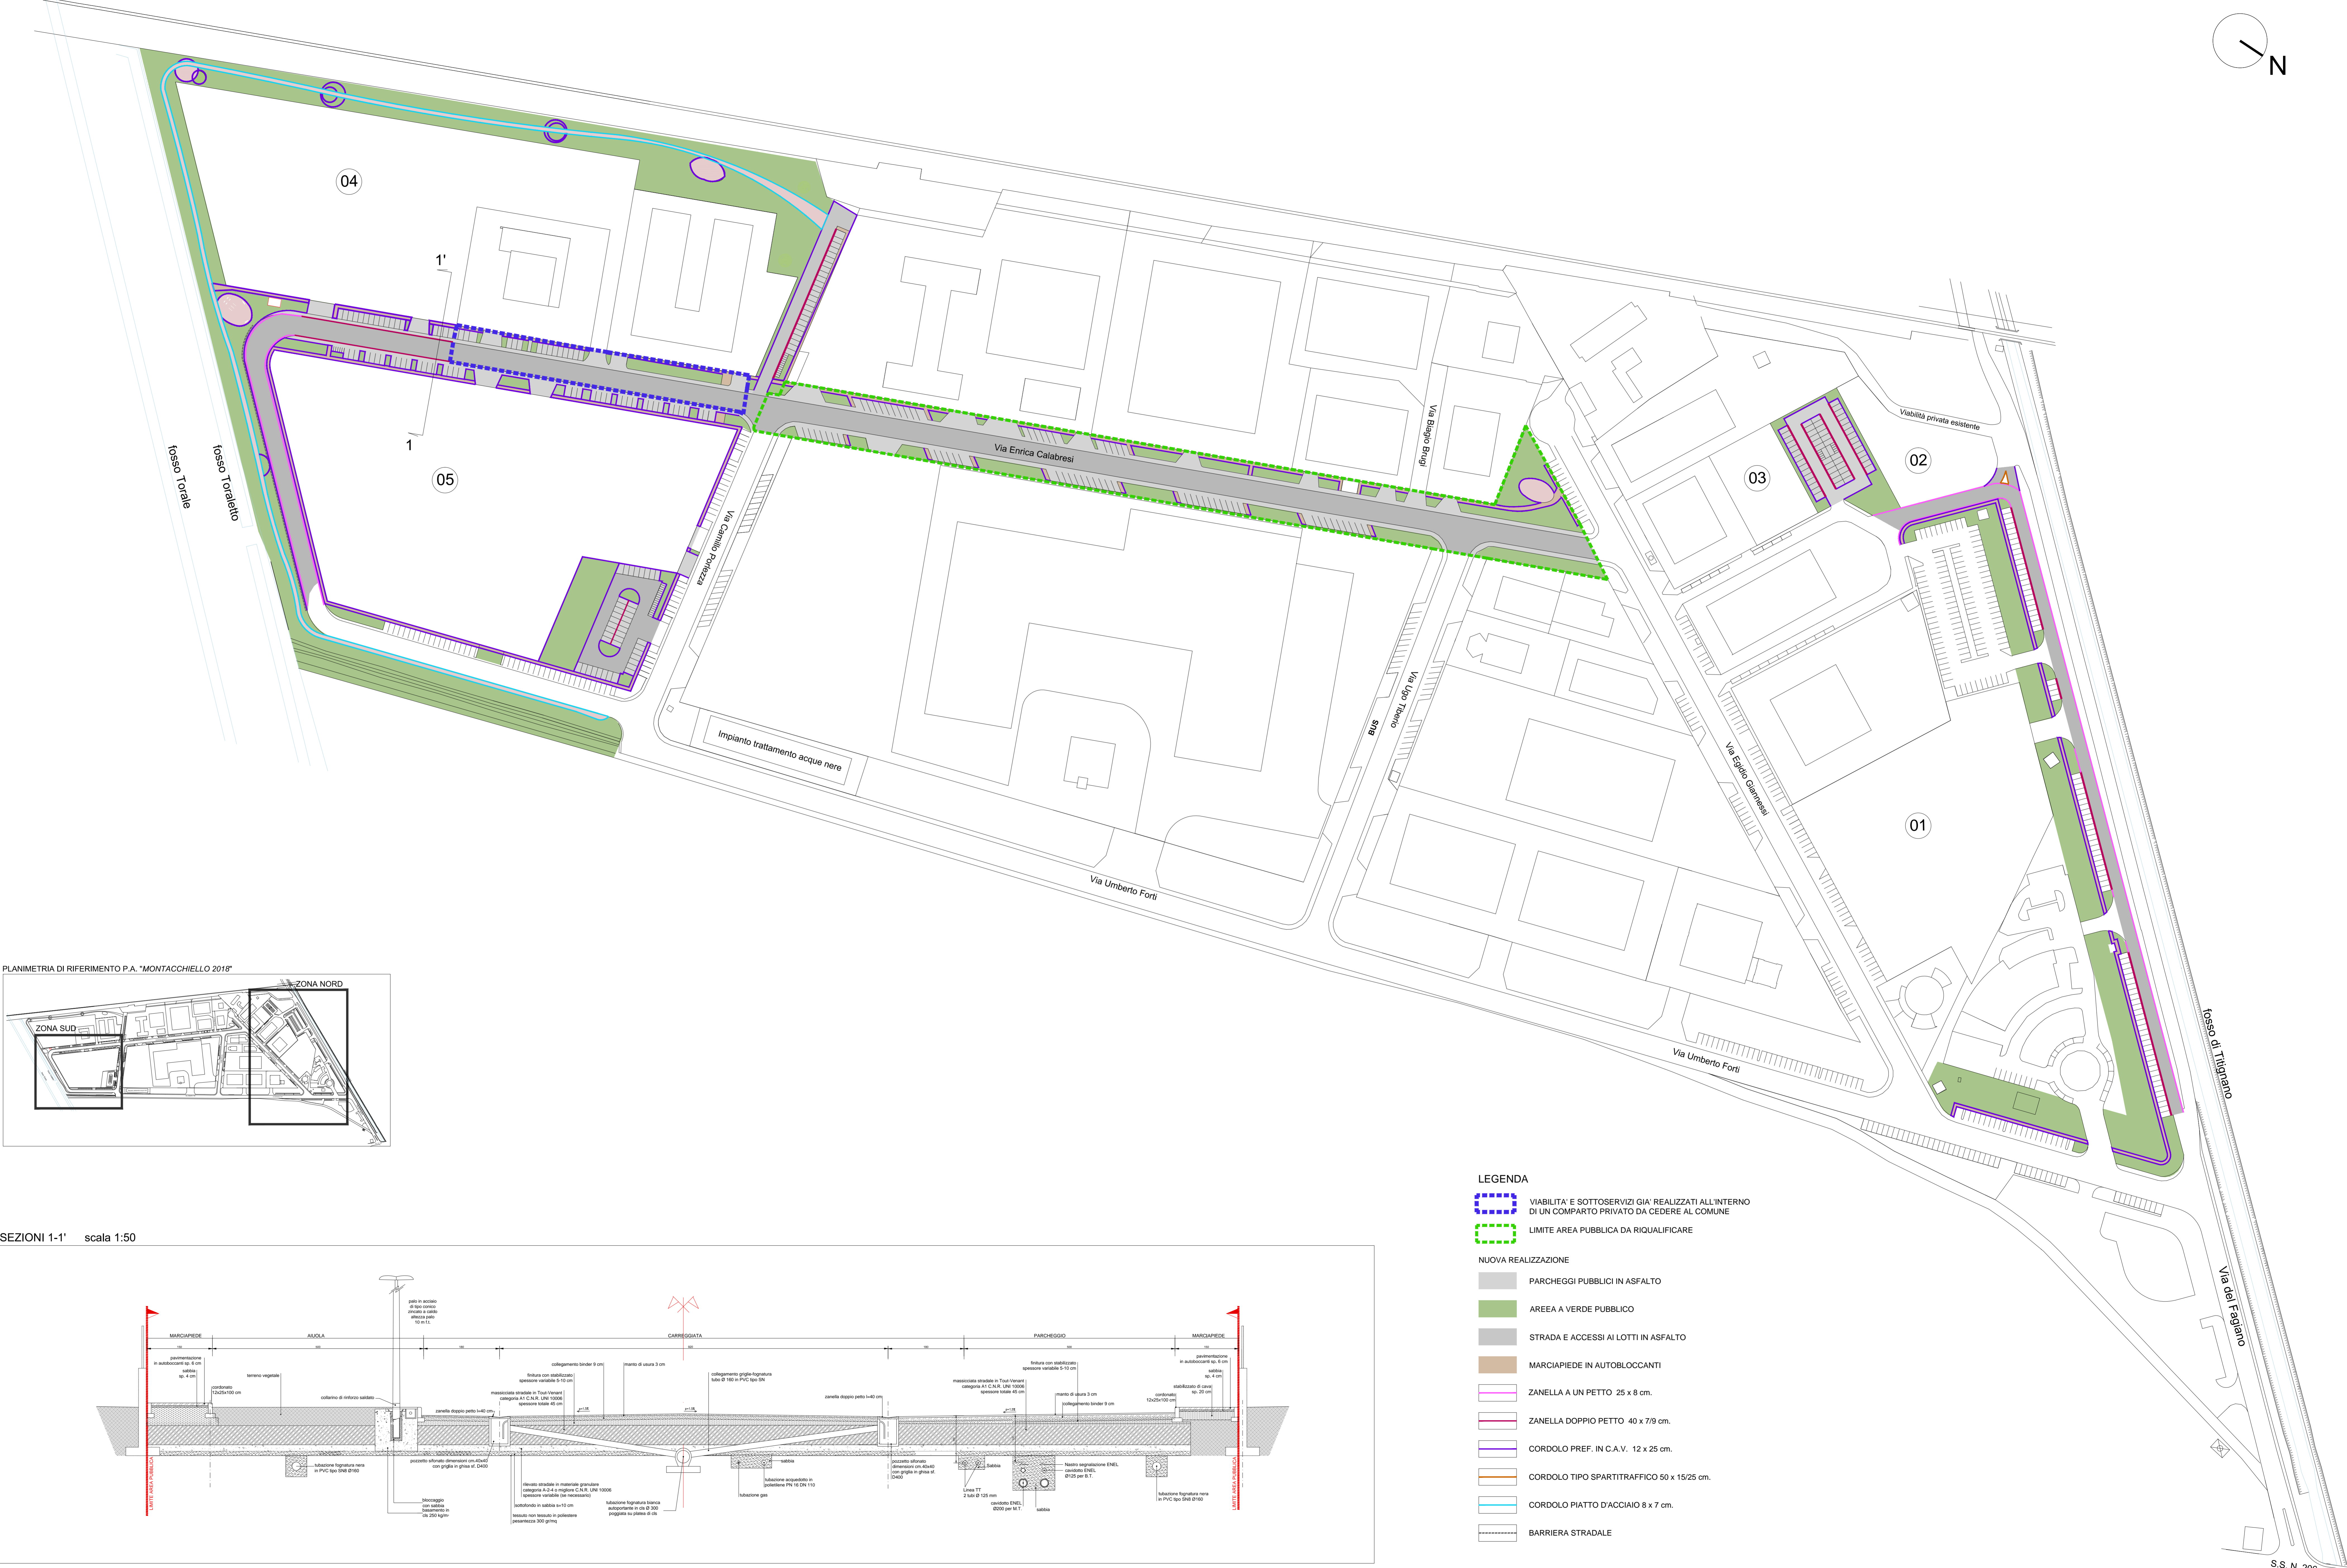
N

04

05

03

02

01

1'

1

fosso Torale

fosso Toraletto

Via Enrica Calabresi

Via Camillo Porlezza

Via Biagio Brugi

Viabilità privata esistente

Via Ugo Tiberio

BUS

Via Egidio Giannessi

Impianto trattamento acque nere

Via Umberto Forti

Via Umberto Forti

fosso di Titignano

Via del Fagiano

S.S. N. 206

PLANIMETRIA DI RIFERIMENTO P.A. "MONTACCHIELLO 2018"

ZONA NORD

ZONA SUD

LEGENDA

VIABILITA' E SOTTOSERVIZI GIA' REALIZZATI ALL'INTERNO DI UN COMPARTO PRIVATO DA CEDERE AL COMUNE

LIMITE AREA PUBBLICA DA RIQUALIFICARE

NUOVA REALIZZAZIONE

PARCHEGGI PUBBLICI IN ASFALTO

AREEA A VERDE PUBBLICO

STRADA E ACCESSI AI LOTTI IN ASFALTO

MARCIAPIEDE IN AUTOBLOCCANTI

ZANELLA A UN PETTO 25 x 8 cm.

ZANELLA DOPPIO PETTO 40 x 7/9 cm.

CORDOLO PREF. IN C.A.V. 12 x 25 cm.

CORDOLO TIPO SPARTITRAFFICO 50 x 15/25 cm.

CORDOLO PIATTO D'ACCIAIO 8 x 7 cm.

BARRIERA STRADALE

SEZIONI 1-1' scala 1:50

MARCIAPIEDE

AIUOLA

CARREGGIATA

PARCHEGGIO

MARCIAPIEDE

LIMITE AREA PUBBLICA

LIMITE AREA PUBBLICA

palo in acciaio di tipo conico zincato a caldo altezza palo 10 m f.t.

pavimentazione in autobloccanti sp. 6 cm

sabbia sp. 4 cm

cordonato 12x25x100 cm

terreno vegetale

collarino di rinforzo saldato

zanella doppio petto l=40 cm

collegamento binder 9 cm

manto di usura 3 cm

finitura con stabilizzato spessore variabile 5-10 cm

massicciata stradale in Tout-Venant categoria A1 C.N.R. UNI 10006 spessore totale 40 cm

collegamento griglie-fognatura tubo Ø 160 in PVC tipo SN

zanella doppio petto l=40 cm

finitura con stabilizzato spessore variabile 5-10 cm

massicciata stradale in Tout-Venant categoria A1 C.N.R. UNI 10006 spessore totale 45 cm

manto di usura 3 cm

collegamento binder 9 cm

pavimentazione in autobloccanti sp. 6 cm

sabbia sp. 4 cm

stabilizzato di cava sp. 20 cm

cordonato 12x25x100 cm

tubazione fognatura nera in PVC tipo SN8 Ø160

pozzetto sifonato dimensioni cm.40x40 con griglia in ghisa sf. D400

bloccaggio con sabbia basamento in cls 250 kg/m³

rilevato stradale in materiale granulare categoria A-2-4 o migliore C.N.R. UNI 10006 (spessore variabile (se necessario)

sottofondo in sabbia s=10 cm

tessuto non tessuto in poliestere pesantezza 300 gr/mq

tubazione fognatura bianca autoportante in cls Ø 300 poggiata su platea di cls

sabbia

tubazione gas

tubazione acquedotto in polietilene PN 16 DN 110

pozzetto sifonato dimensioni cm.40x40 con griglia in ghisa sf. D400

Sabbia

Linea TT 2 tubi Ø 125 mm

Nastro segnalazione ENEL cavidotto ENEL Ø125 per B.T.

cavidotto ENEL Ø200 per M.T.

sabbia

tubazione fognatura nera in PVC tipo SN8 Ø160